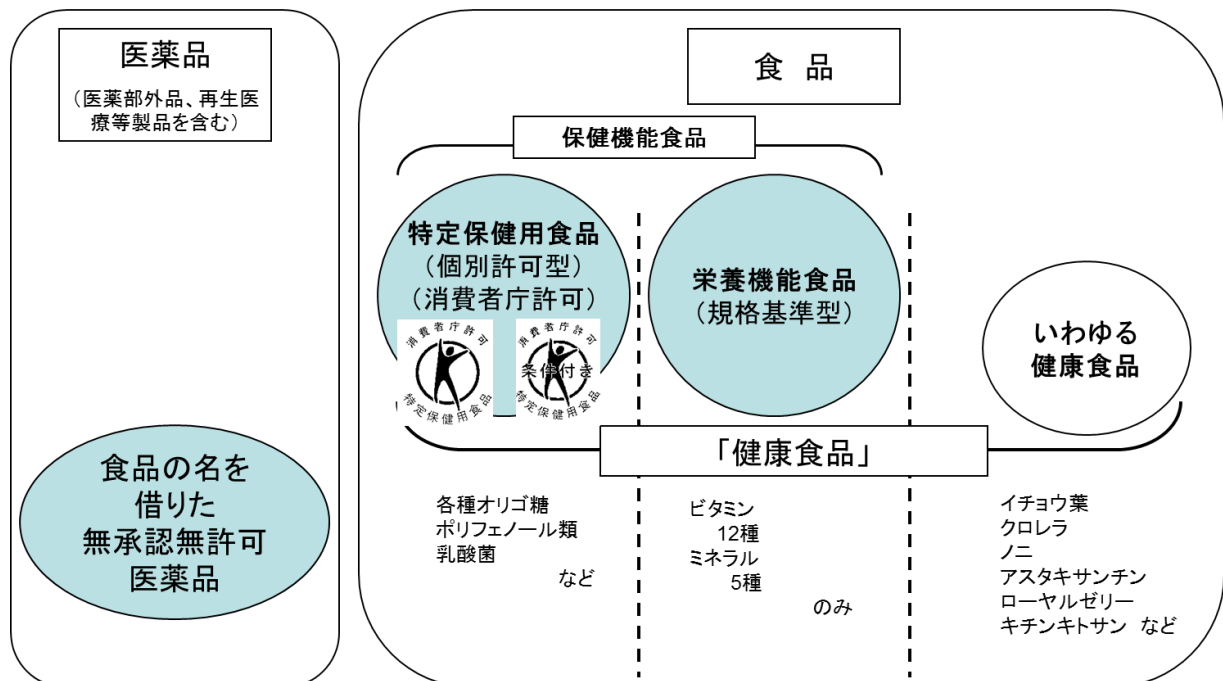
医薬品
（医薬部外品、再生医療等製品を含む）

食品の名を借りた無承認無許可医薬品

食 品

保健機能食品

特定保健用食品
（個別許可型）
（消費者庁許可）

消費者庁許可
特定保健用食品

消費者庁許可
条件付き
特定保健用食品

栄養機能食品
（規格基準型）

いわゆる
健康食品

「健康食品」

各種オリゴ糖
ポリフェノール類
乳酸菌
など

ビタミン
12種
ミネラル
5種
のみ

イチョウ葉
クロレラ
ノニ
アスタキサンチン
ローヤルゼリー
キチンキトサン など